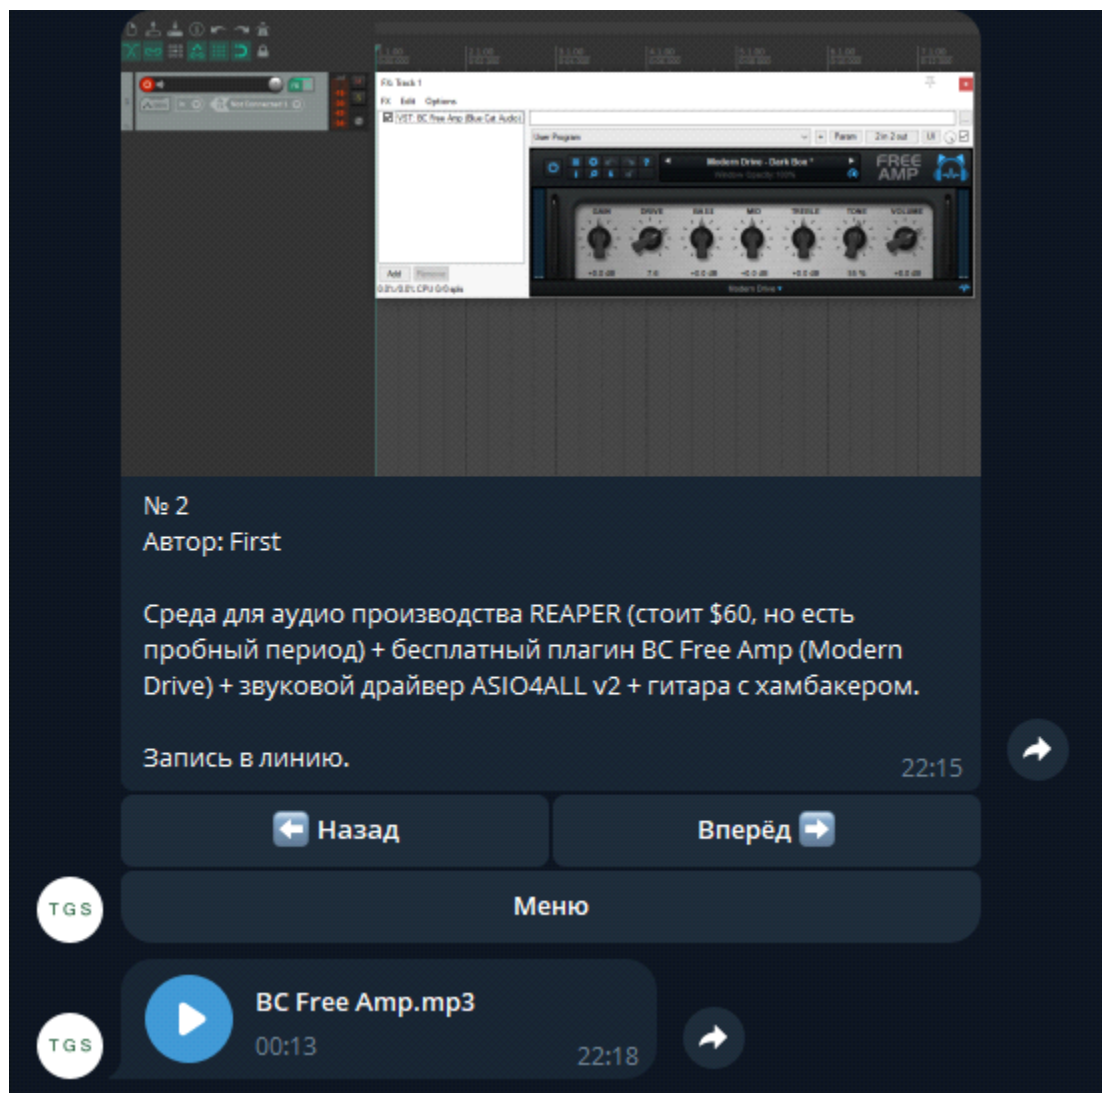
FX: Track 1
FX Edit Options
VST: BC Free Amp (Blue Cat Audio)
User Program
Param
2 in 2 out
UI
Modern Drive - Dark Box *
FREE AMP
GAIN DRIVE BASS MID TREBLE TONE VOLUME
Add Remove
Modern Drive

№ 2
Автор: First

Среда для аудио производства REAPER (стоит $60, но есть пробный период) + бесплатный плагин BC Free Amp (Modern Drive) + звуковой драйвер ASIO4ALL v2 + гитара с хамбакером.

Запись в линию.
22:15

⬅️ Назад
Вперёд ➡️
Меню

TGS

BC Free Amp.mp3
00:13
22:18

TGS